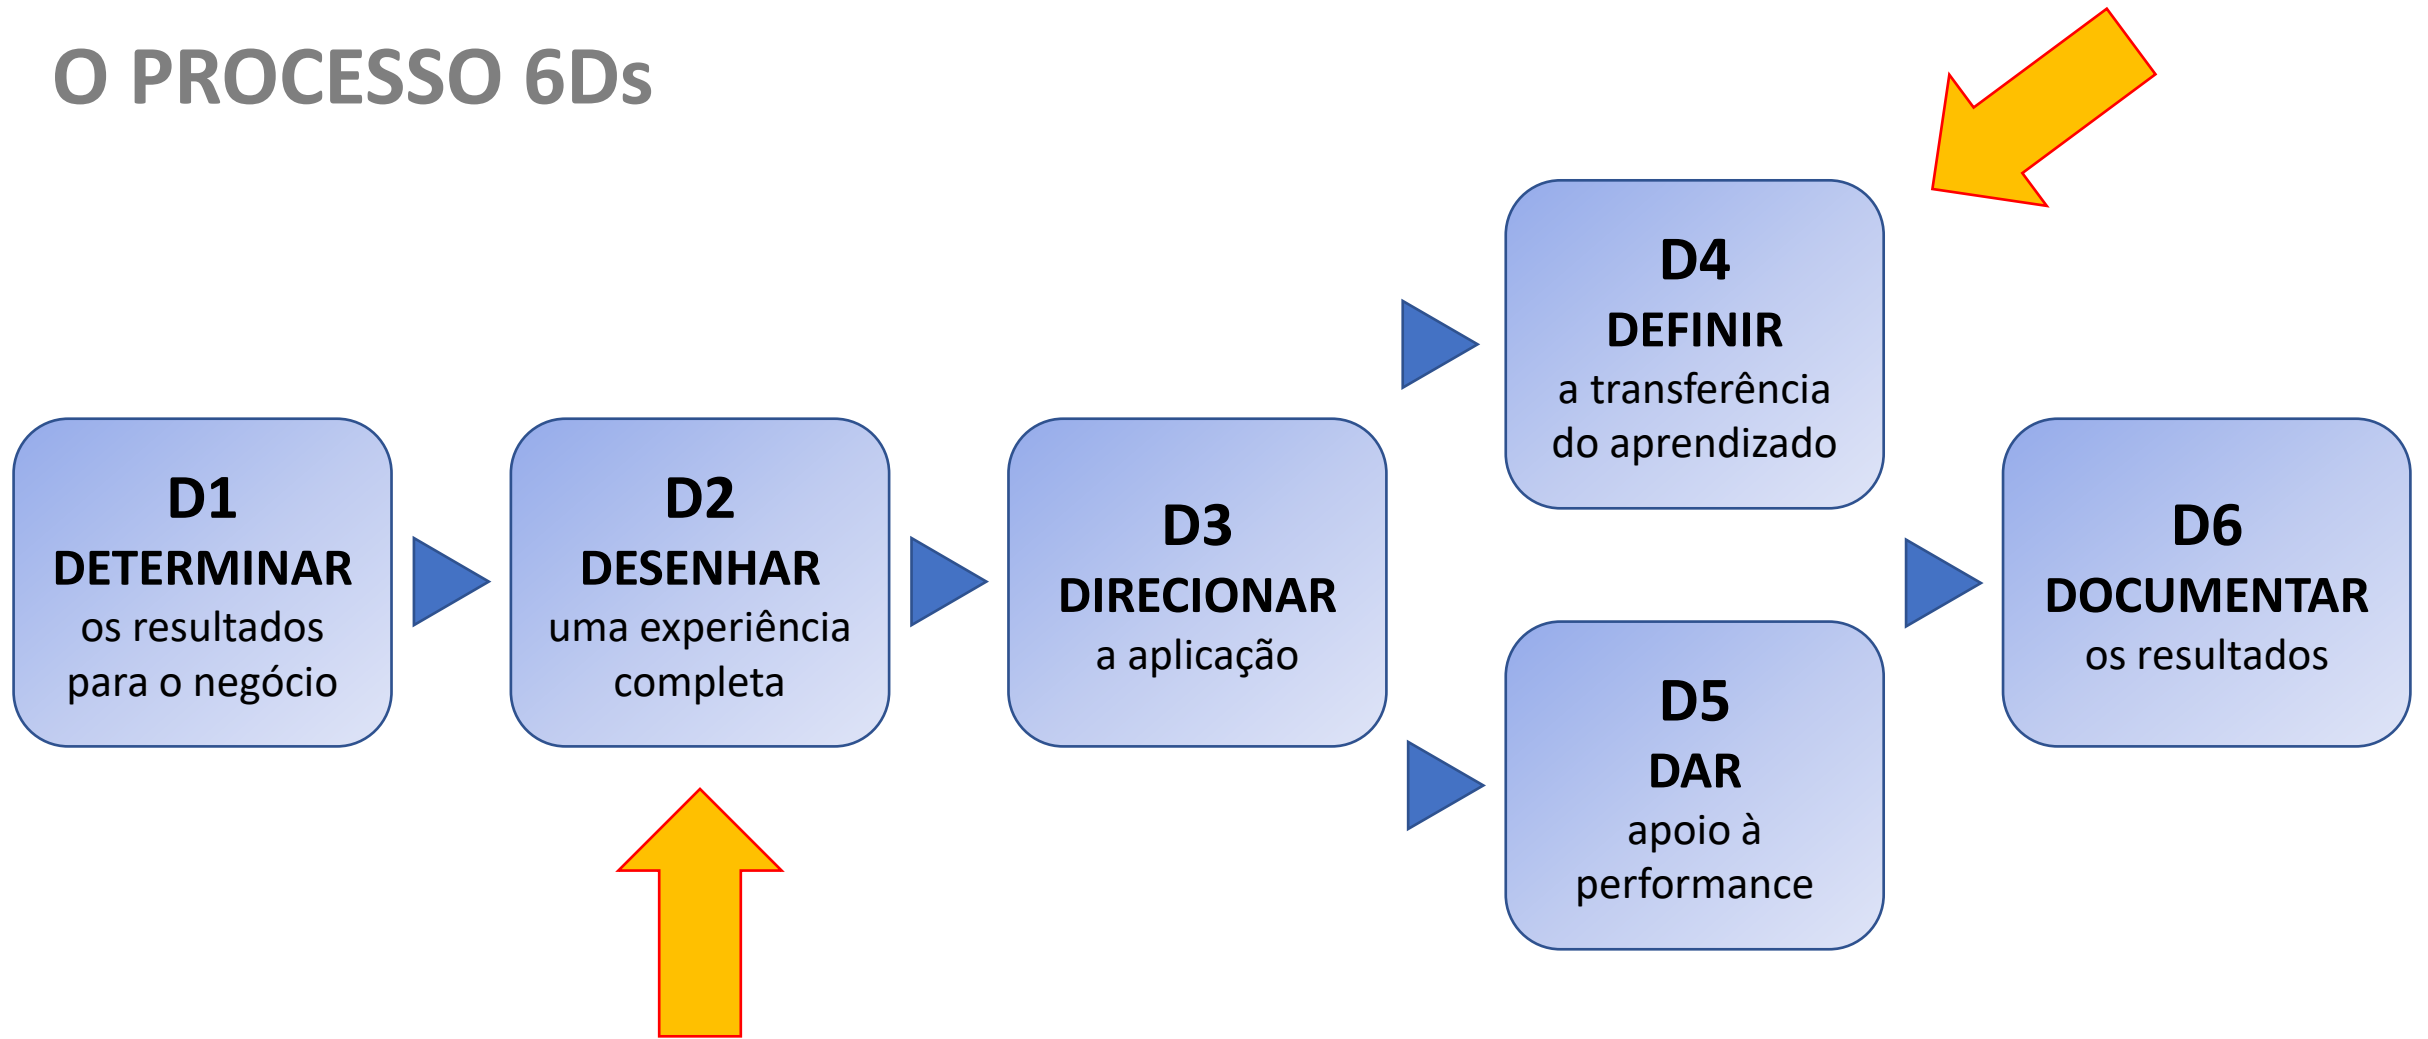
O PROCESSO 6Ds

D1
DETERMINAR
os resultados
para o negócio

D2
DESENHAR
uma experiência
completa

D3
DIRECIONAR
a aplicação

D4
DEFINIR
a transferência
do aprendizado

D5
DAR
apoio à
performance

D6
DOCUMENTAR
os resultados